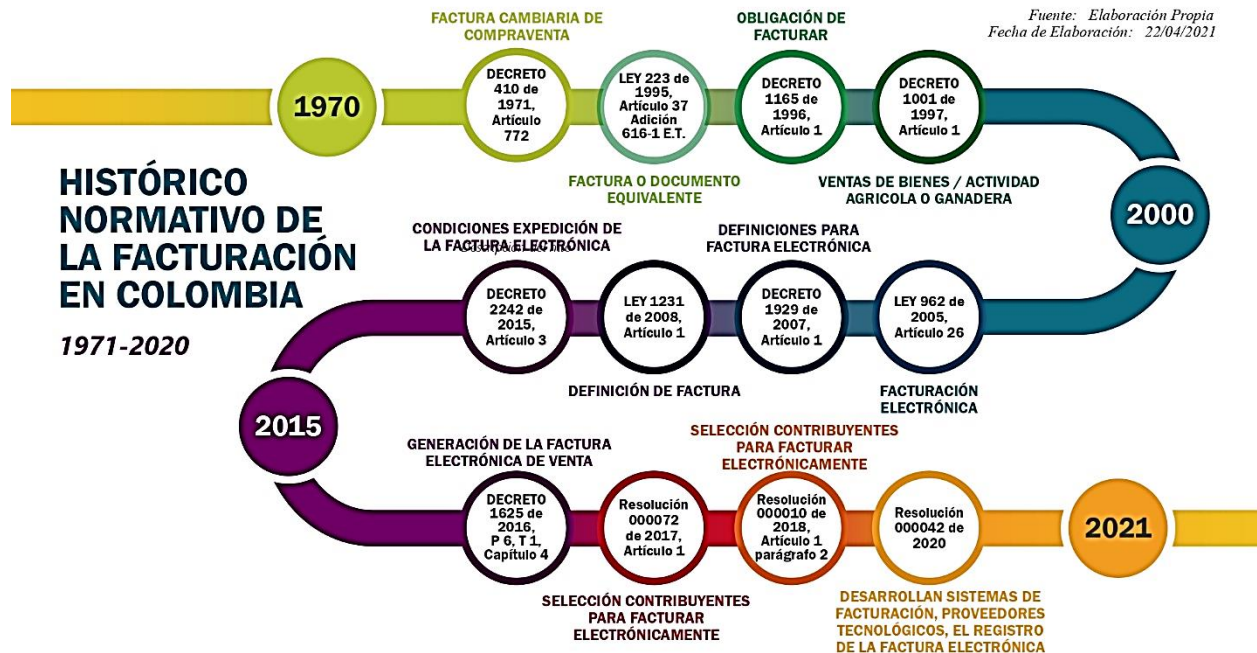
Fuente: Elaboración Propia
Fecha de Elaboración: 22/04/2021

HISTÓRICO NORMATIVO DE LA FACTURACIÓN EN COLOMBIA

1971-2020

1970

FACTURA CAMBIARIA DE COMPRAVENTA

DECRETO 410 de 1971, Artículo 772

LEY 223 de 1995, Artículo 37 Adición 616-1 E.T.

FACTURA O DOCUMENTO EQUIVALENTE

OBLIGACIÓN DE FACTURAR

DECRETO 1165 de 1996, Artículo 1

DECRETO 1001 de 1997, Artículo 1

VENTAS DE BIENES / ACTIVIDAD AGRICOLA O GANADERA

2000

LEY 962 de 2005, Artículo 26

FACTURACIÓN ELECTRÓNICA

DEFINICIONES PARA FACTURA ELECTRÓNICA

DECRETO 1929 de 2007, Artículo 1

LEY 1231 de 2008, Artículo 1

DEFINICIÓN DE FACTURA

CONDICIONES EXPEDICIÓN DE LA FACTURA ELECTRÓNICA

DECRETO 2242 de 2015, Artículo 3

2015

GENERACIÓN DE LA FACTURA ELECTRÓNICA DE VENTA

DECRETO 1625 de 2016, P 6, T 1, Capítulo 4

Resolución 000072 de 2017, Artículo 1

SELECCIÓN CONTRIBUYENTES PARA FACTURAR ELECTRÓNICAMENTE

SELECCIÓN CONTRIBUYENTES PARA FACTURAR ELECTRÓNICAMENTE

Resolución 000010 de 2018, Artículo 1 parágrafo 2

Resolución 000042 de 2020

DESARROLLAN SISTEMAS DE FACTURACIÓN, PROVEEDORES TECNOLÓGICOS, EL REGISTRO DE LA FACTURA ELECTRÓNICA

2021